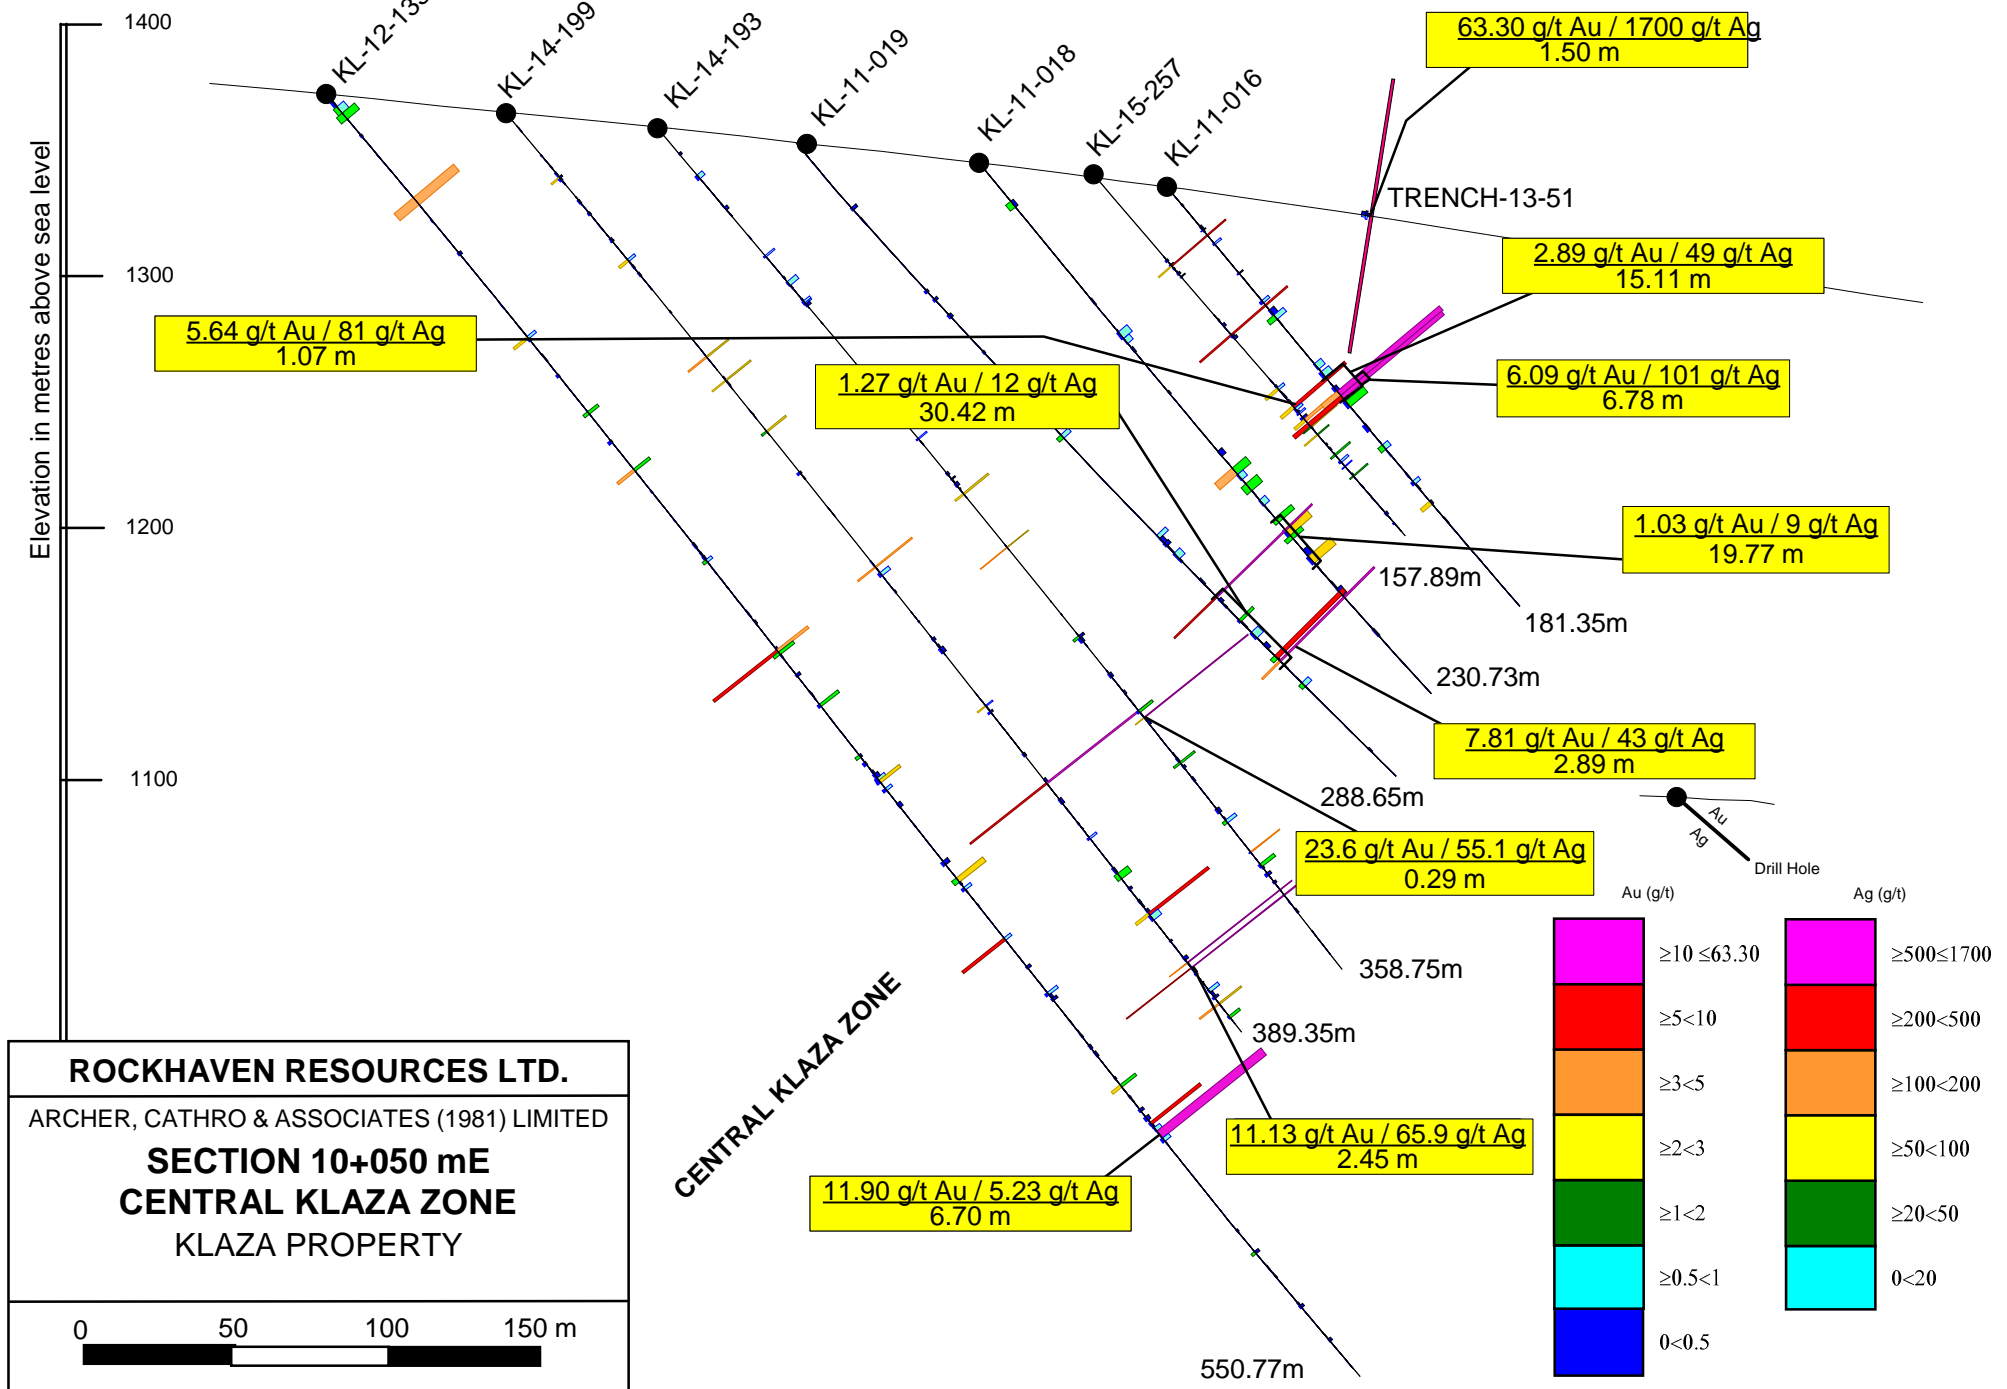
Elevation in metres above sea level
1400
1300
1200
1100

KL-12-13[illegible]
KL-14-199
KL-14-193
KL-11-019
KL-11-018
KL-15-257
KL-11-016

63.30 g/t Au / 1700 g/t Ag
1.50 m

TRENCH-13-51

2.89 g/t Au / 49 g/t Ag
15.11 m

5.64 g/t Au / 81 g/t Ag
1.07 m

1.27 g/t Au / 12 g/t Ag
30.42 m

6.09 g/t Au / 101 g/t Ag
6.78 m

1.03 g/t Au / 9 g/t Ag
19.77 m

157.89m
181.35m
230.73m

7.81 g/t Au / 43 g/t Ag
2.89 m

288.65m

23.6 g/t Au / 55.1 g/t Ag
0.29 m

358.75m
389.35m

11.13 g/t Au / 65.9 g/t Ag
2.45 m

11.90 g/t Au / 5.23 g/t Ag
6.70 m

550.77m

CENTRAL KLAZA ZONE

Au
Ag
Drill Hole

Au (g/t)
Ag (g/t)

| Au (g/t) | Ag (g/t) |
|---|---|
| ≥10 ≤63.30 | ≥500≤1700 |
| ≥5<10 | ≥200<500 |
| ≥3<5 | ≥100<200 |
| ≥2<3 | ≥50<100 |
| ≥1<2 | ≥20<50 |
| ≥0.5<1 | 0<20 |
| 0<0.5 | |

ROCKHAVEN RESOURCES LTD.
ARCHER, CATHRO & ASSOCIATES (1981) LIMITED
SECTION 10+050 mE
CENTRAL KLAZA ZONE
KLAZA PROPERTY

0 50 100 150 m